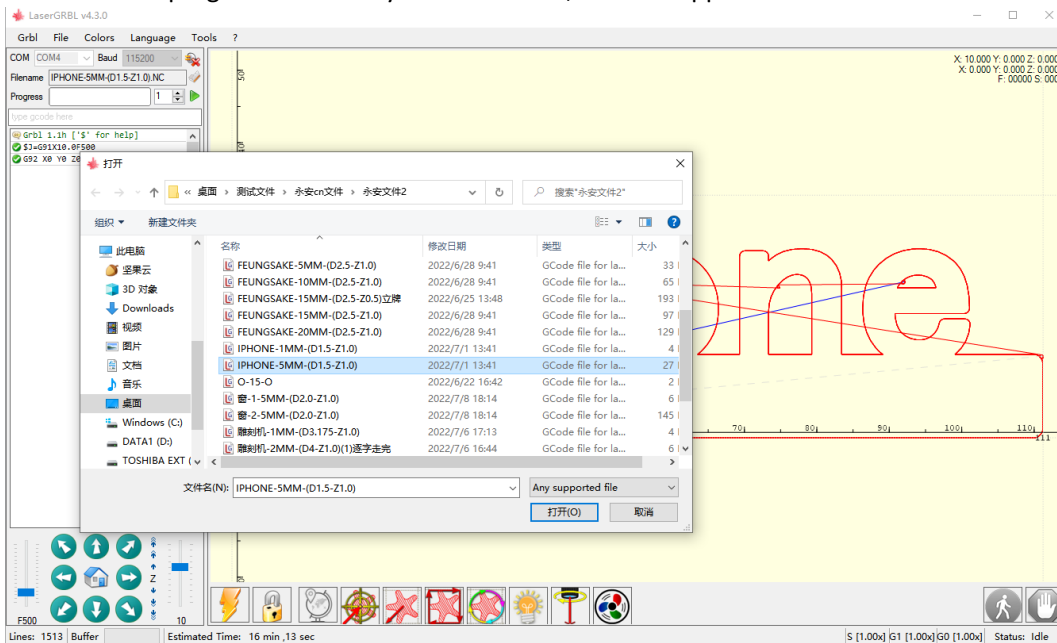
LaserGRBL v4.3.0

Grbl File Colors Language Tools ?

COM COM4 Baud 115200
Filename IPHONE-5MM-(D1.5-Z1.0).NC
Progress 1
type gcode here

Grbl 1.1h ['$' for help]
$J=G91X10.0F500
G92 X0 Y0 Z0

X: 10.000 Y: 0.000 Z: 0.000
X: 0.000 Y: 0.000 Z: 0.000
F: 00000 S: 00000

打开

« 桌面 › 测试文件 › 永安cn文件 › 永安文件2
搜索"永安文件2"

组织 ▾ 新建文件夹

此电脑
坚果云
3D 对象
Downloads
视频
图片
文档
音乐
桌面
Windows (C:)
DATA1 (D:)
TOSHIBA EXT (

| 名称 | 修改日期 | 类型 | 大小 |
|---|---|---|---|
| FEUNGSAKE-5MM-(D2.5-Z1.0) | 2022/6/28 9:41 | GCode file for la... | 33 |
| FEUNGSAKE-10MM-(D2.5-Z1.0) | 2022/6/28 9:41 | GCode file for la... | 65 |
| FEUNGSAKE-15MM-(D2.5-Z0.5)立牌 | 2022/6/25 13:48 | GCode file for la... | 193 |
| FEUNGSAKE-15MM-(D2.5-Z1.0) | 2022/6/28 9:41 | GCode file for la... | 97 |
| FEUNGSAKE-20MM-(D2.5-Z1.0) | 2022/6/28 9:41 | GCode file for la... | 129 |
| IPHONE-1MM-(D1.5-Z1.0) | 2022/7/1 13:41 | GCode file for la... | 4 |
| IPHONE-5MM-(D1.5-Z1.0) | 2022/7/1 13:41 | GCode file for la... | 27 |
| O-15-O | 2022/6/22 16:42 | GCode file for la... | 2 |
| 窗-1-5MM-(D2.0-Z1.0) | 2022/7/8 18:14 | GCode file for la... | 6 |
| 窗-2-5MM-(D2.0-Z1.0) | 2022/7/8 18:14 | GCode file for la... | 145 |
| 雕刻机-1MM-(D3.175-Z1.0) | 2022/7/6 17:13 | GCode file for la... | 4 |
| 雕刻机-2MM-(D4-Z1.0)(1)逐字走完 | 2022/7/6 16:44 | GCode file for la... | 6 |

文件名(N): IPHONE-5MM-(D1.5-Z1.0)
Any supported file
打开(O) 取消

50
70 80 90 100 110
111

F500 10

Lines: 1513 Buffer Estimated Time: 16 min ,13 sec
S [1.00x] G1 [1.00x] G0 [1.00x] Status: Idle